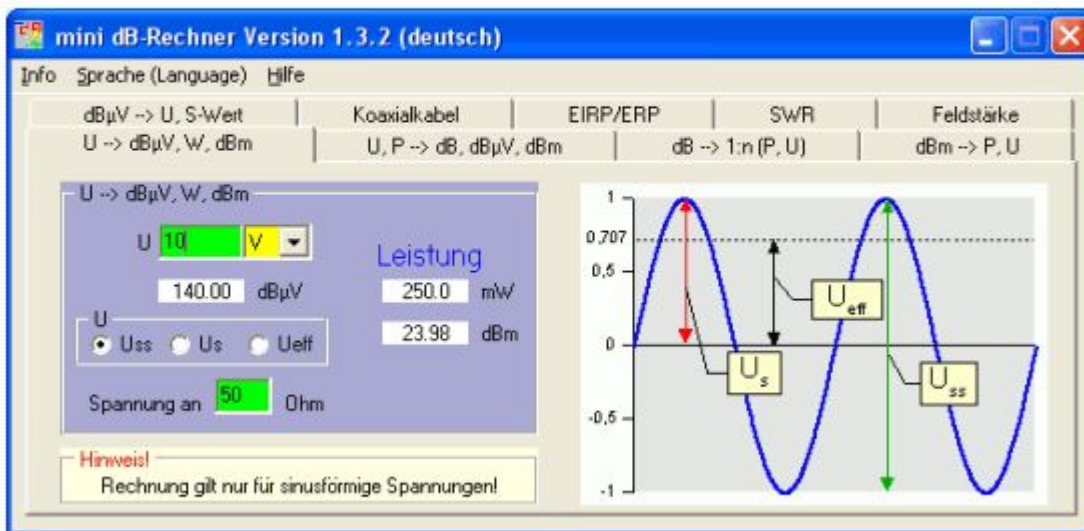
mini dB-Rechner Version 1.3.2 (deutsch)

Info Sprache (Language) Hilfe

dBµV --> U, S-Wert | Koaxialkabel | EIRP/ERP | SWR | Feldstärke

U --> dBµV, W, dBm | U, P --> dB, dBµV, dBm | dB --> 1:n (P, U) | dBm --> P, U

U --> dBµV, W, dBm

U 10 V

140.00 dBµV

Leistung

250.0 mW

23.98 dBm

U

Uss Us Ueff

Spannung an 50 Ohm

Hinweis!

Rechnung gilt nur für sinusförmige Spannungen!

1

0,707

0,5

0

-0,5

-1

$U_{eff}$

$U_s$

$U_{ss}$